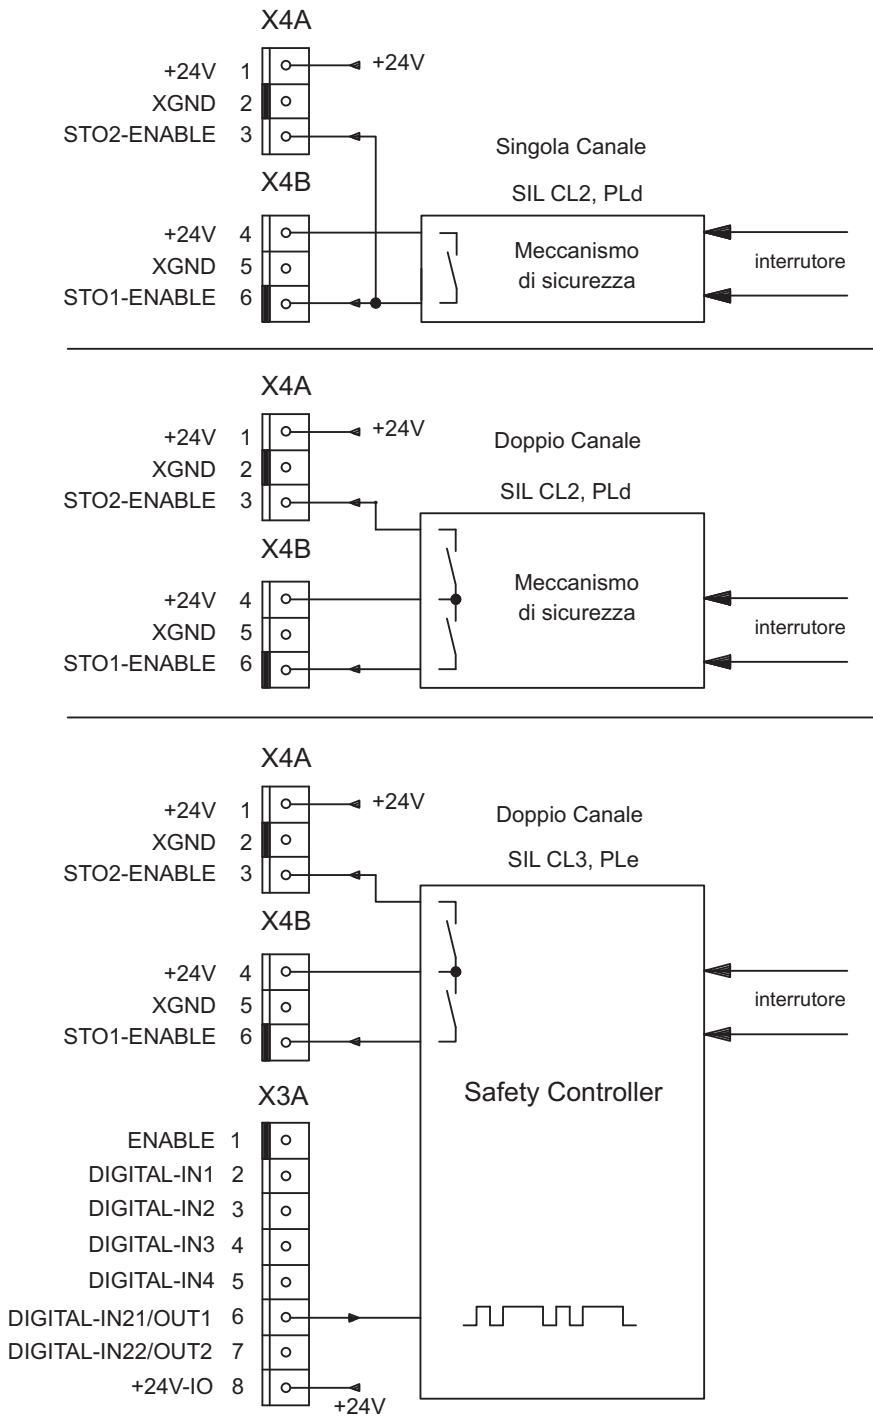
X4A

+24V 1
XGND 2
STO2-ENABLE 3

+24V

Singola Canale

SIL CL2, PLd

X4B

+24V 4
XGND 5
STO1-ENABLE 6

Meccanismo di sicurezza

interruttore

X4A

+24V 1
XGND 2
STO2-ENABLE 3

+24V

Doppio Canale

SIL CL2, PLd

X4B

+24V 4
XGND 5
STO1-ENABLE 6

Meccanismo di sicurezza

interruttore

X4A

+24V 1
XGND 2
STO2-ENABLE 3

+24V

Doppio Canale

SIL CL3, PLe

X4B

+24V 4
XGND 5
STO1-ENABLE 6

interruttore

Safety Controller

X3A

ENABLE 1
DIGITAL-IN1 2
DIGITAL-IN2 3
DIGITAL-IN3 4
DIGITAL-IN4 5
DIGITAL-IN21/OUT1 6
DIGITAL-IN22/OUT2 7
+24V-IO 8

+24V